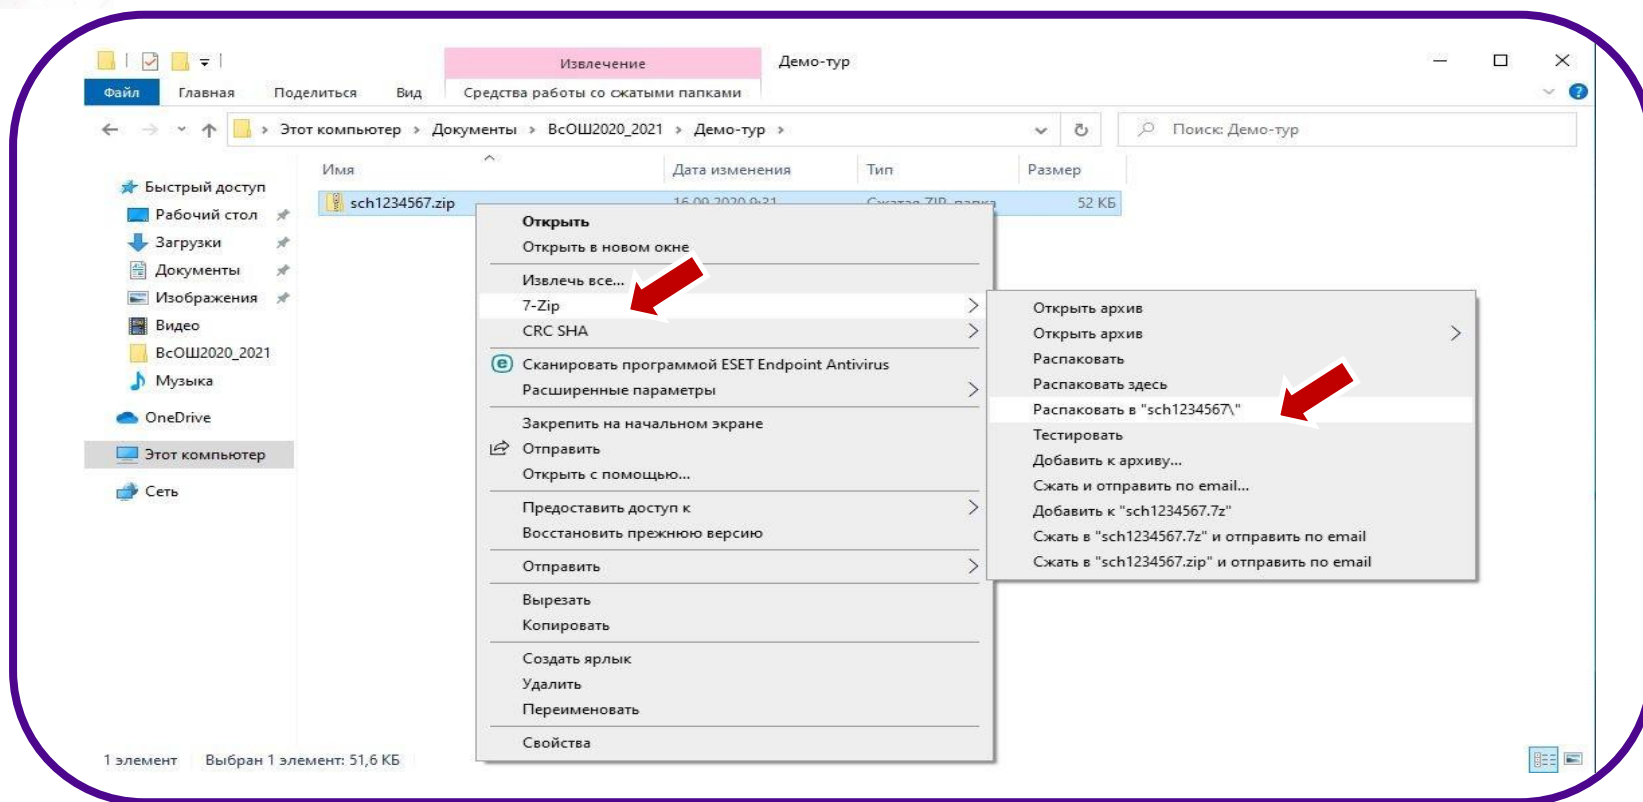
Извлечение
Демо-тур
Файл Главная Поделиться Вид Средства работы со сжатыми папками

Этот компьютер › Документы › ВсОШ2020_2021 › Демо-тур ›
Поиск: Демо-тур

Быстрый доступ
Рабочий стол
Загрузки
Документы
Изображения
Видео
ВсОШ2020_2021
Музыка
OneDrive
Этот компьютер
Сеть

Имя | Дата изменения | Тип | Размер
sch1234567.zip | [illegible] | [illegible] | 52 КБ

Открыть
Открыть в новом окне
Извлечь все...
7-Zip
CRC SHA
Сканировать программой ESET Endpoint Antivirus
Расширенные параметры
Закрепить на начальном экране
Отправить
Открыть с помощью...
Предоставить доступ к
Восстановить прежнюю версию
Отправить
Вырезать
Копировать
Создать ярлык
Удалить
Переименовать
Свойства

Открыть архив
Открыть архив
Распаковать
Распаковать здесь
Распаковать в "sch1234567\"
Тестировать
Добавить к архиву...
Сжать и отправить по email...
Добавить к "sch1234567.7z"
Сжать в "sch1234567.7z" и отправить по email
Сжать в "sch1234567.zip" и отправить по email

1 элемент Выбран 1 элемент: 51,6 КБ